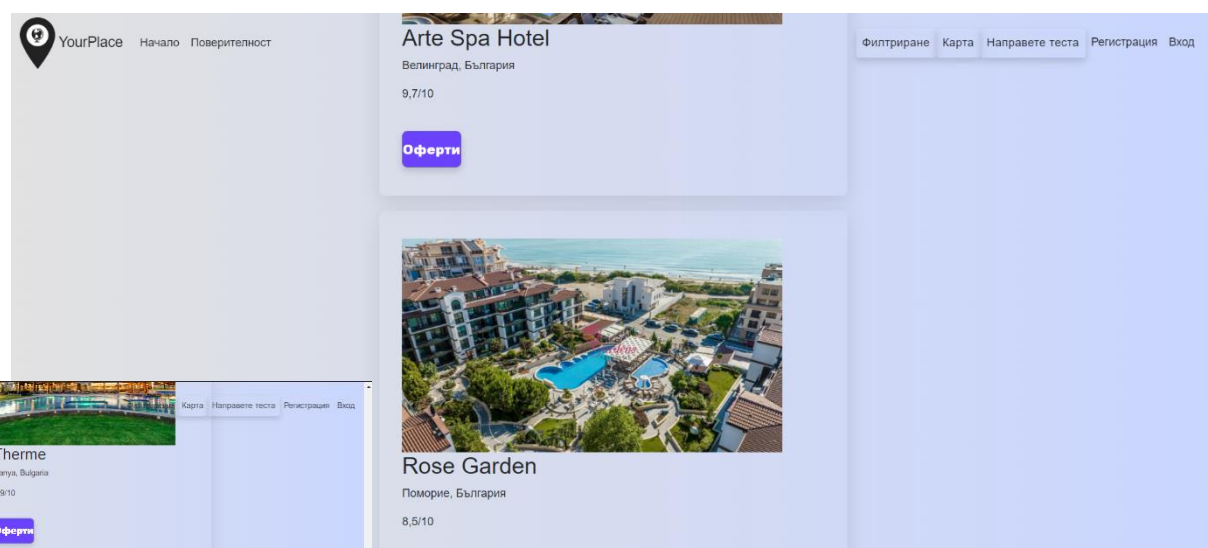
YourPlace Начало Поверителност

Arte Spa Hotel

Велинград, България

9,7/10

Оферти

Филтриране Карта Направете теста Регистрация Вход

Карта Направете теста Регистрация Вход

Therme

anya, Bulgaria

9/10

ферти

Rose Garden

Поморие, България

8,5/10